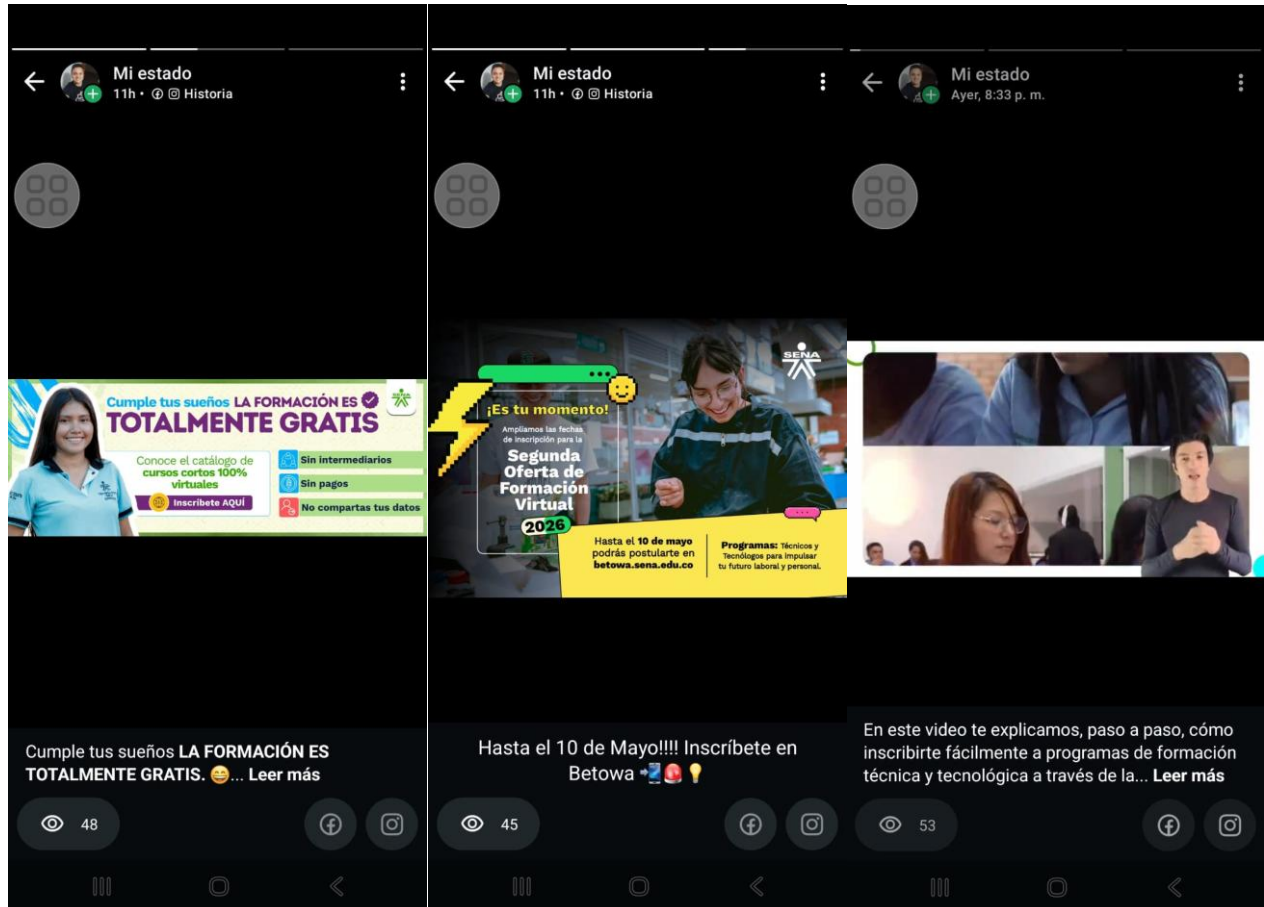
Mi estado
11h • Historia

Cumple tus sueños LA FORMACIÓN ES TOTALMENTE GRATIS

Conoce el catálogo de cursos cortos 100% virtuales

Inscríbete AQUÍ

Sin intermediarios

Sin pagos

No compartas tus datos

Cumple tus sueños LA FORMACIÓN ES TOTALMENTE GRATIS. 😄... Leer más

48

Mi estado
11h • Historia

SENA

¡Es tu momento!

Ampliamos las fechas de inscripción para la

Segunda Oferta de Formación Virtual 2026

Hasta el 10 de mayo podrás postularte en betowa.sena.edu.co

Programas: Técnicos y Tecnólogos para impulsar tu futuro laboral y personal.

Hasta el 10 de Mayo!!!! Inscríbete en Betowa 📲🚨💡

45

Mi estado
Ayer, 8:33 p. m.

En este video te explicamos, paso a paso, cómo inscribirte fácilmente a programas de formación técnica y tecnológica a través de la... Leer más

53